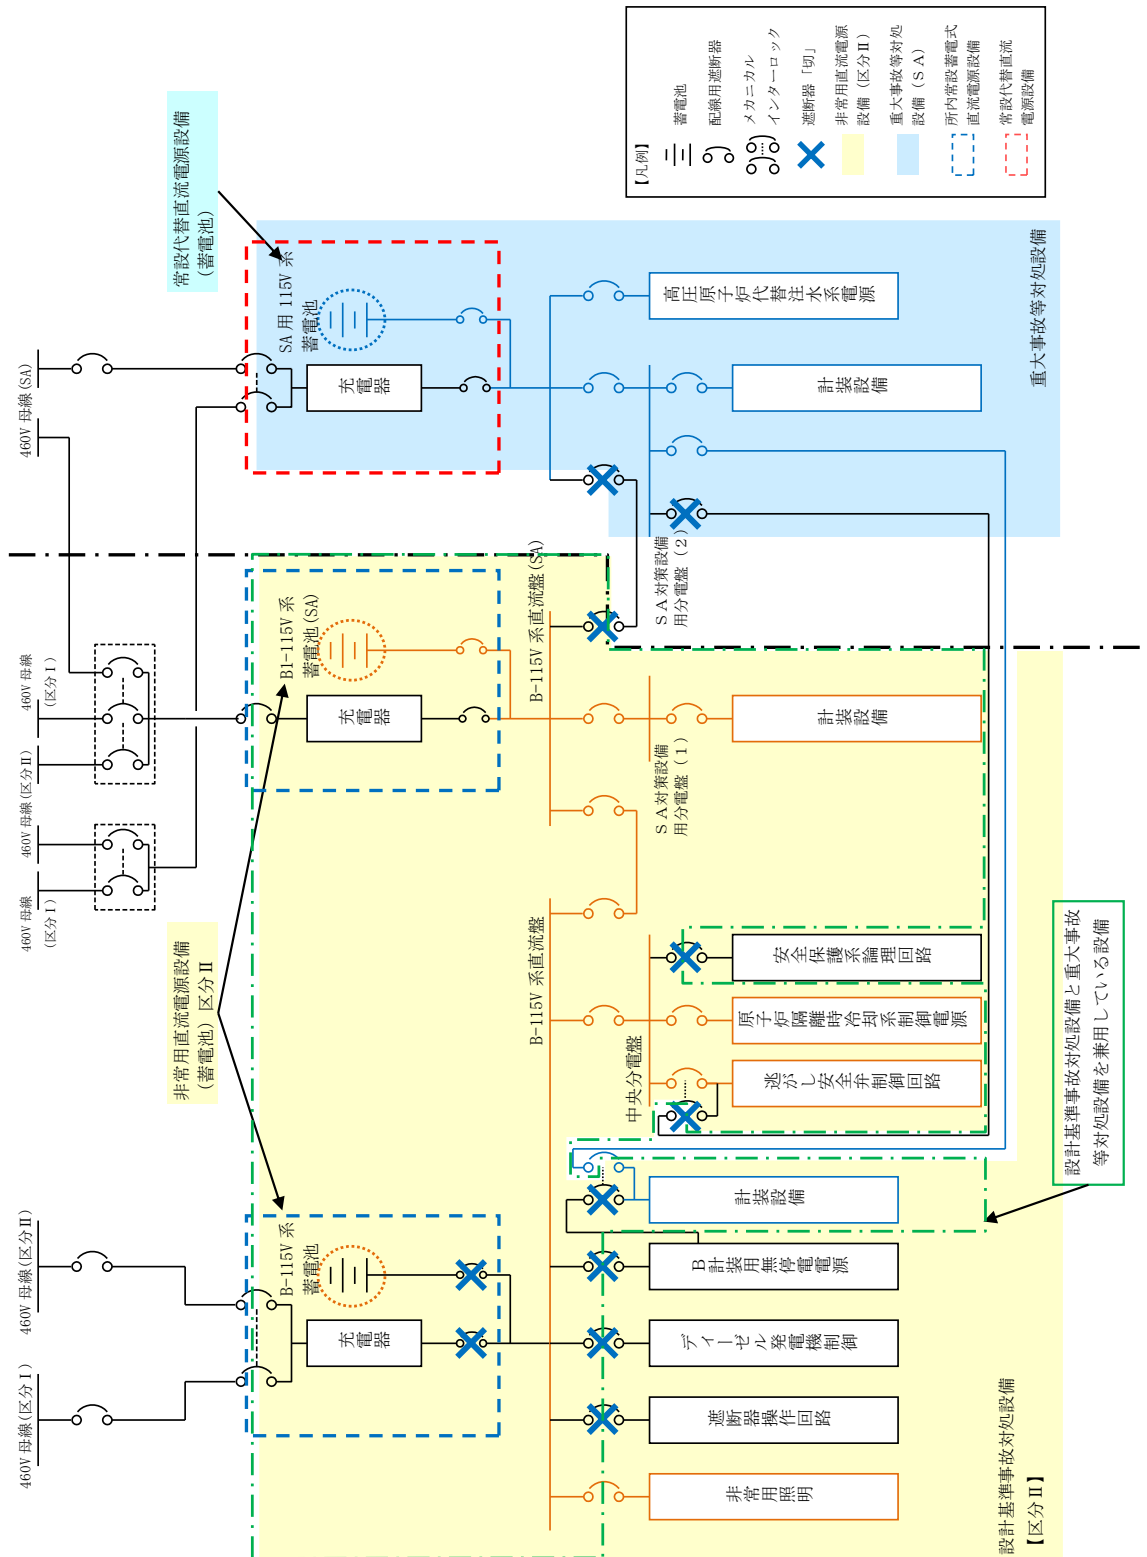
【凡例】
蓄電池
配線用遮断器
メカニカルインターロック
遮断器「切」
非常用直流電源設備（区分Ⅱ）
重大事故等対処設備（ＳＡ）
所内常設蓄電式直流電源設備
常設代替直流電源設備

常設代替直流電源設備（蓄電池）

重大事故等対処設備

460V 母線 (SA)
SA 用 115V 系
蓄電池
充電器
高圧原子炉代替注水系電源
計装設備
ＳＡ対策設備用分電盤（２）

460V 母線（区分Ⅰ）
460V 母線 (区分Ⅱ)
460V 母線 (区分Ⅱ)
460V 母線（区分Ⅰ）
B1-115V 系
蓄電池 (SA)
充電器
B-115V 系直流盤 (SA)
計装設備
ＳＡ対策設備用分電盤（１）

非常用直流電源設備（蓄電池）区分Ⅱ

B-115V 系直流盤
安全保護系論理回路
原子炉隔離時冷却系制御電源
逃がし安全弁制御回路
中央分電盤
計装設備
設計基準事故対処設備と重大事故等対処設備を兼用している設備

460V 母線 (区分Ⅱ)
460V 母線 (区分Ⅰ)
B-115V 系
蓄電池
充電器
B 計装用無停電電源
ディーゼル発電機制御
遮断器操作回路
非常用照明

設計基準事故対処設備【区分Ⅱ】